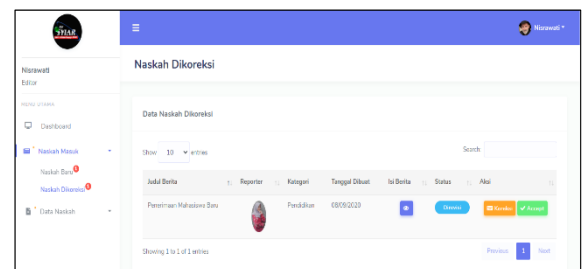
SYIAR

≡

Nisrawati

Nisrawati
Editor

MENU UTAMA

Dashboard

Naskah Masuk

Naskah Baru

Naskah Dikoreksi

Data Naskah

Naskah Dikoreksi

Data Naskah Dikoreksi

Show 10 entries

Search:

| Judul Berita | Reporter | Kategori | Tanggal Dibuat | Isi Berita | Status | Aksi |
|---|---|---|---|---|---|---|
| Penerimaan Mahasiswa Baru | | Pendidikan | 08/09/2020 | | Direvisi | Koreksi Accept |

Showing 1 to 1 of 1 entries

Previous 1 Next